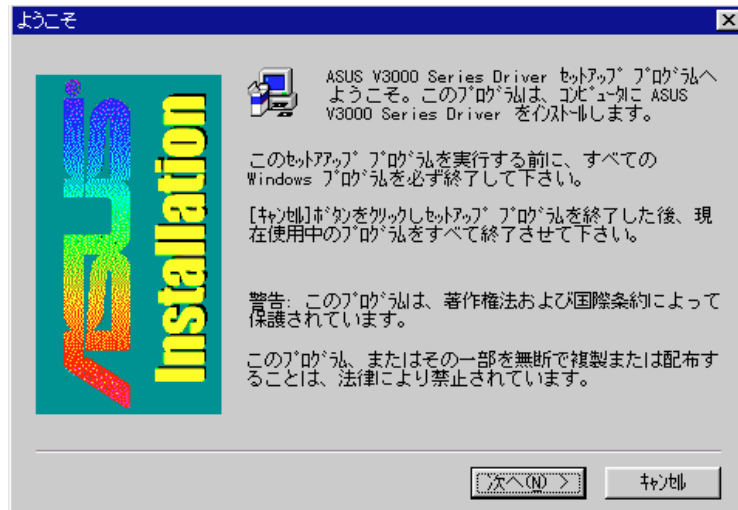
ようこそ

ASUS Installation

ASUS V3000 Series Driver セットアップ プログラムへようこそ。このプログラムは、コンピュータに ASUS V3000 Series Driver をインストールします。

このセットアップ プログラムを実行する前に、すべての Windows プログラムを必ず終了して下さい。

[キャンセル]ボタンをクリックしセットアップ プログラムを終了した後、現在使用中のプログラムをすべて終了させて下さい。

警告: このプログラムは、著作権法および国際条約によって保護されています。

このプログラム、またはその一部を無断で複製または配布することは、法律により禁止されています。

次へ(N) >

キャンセル